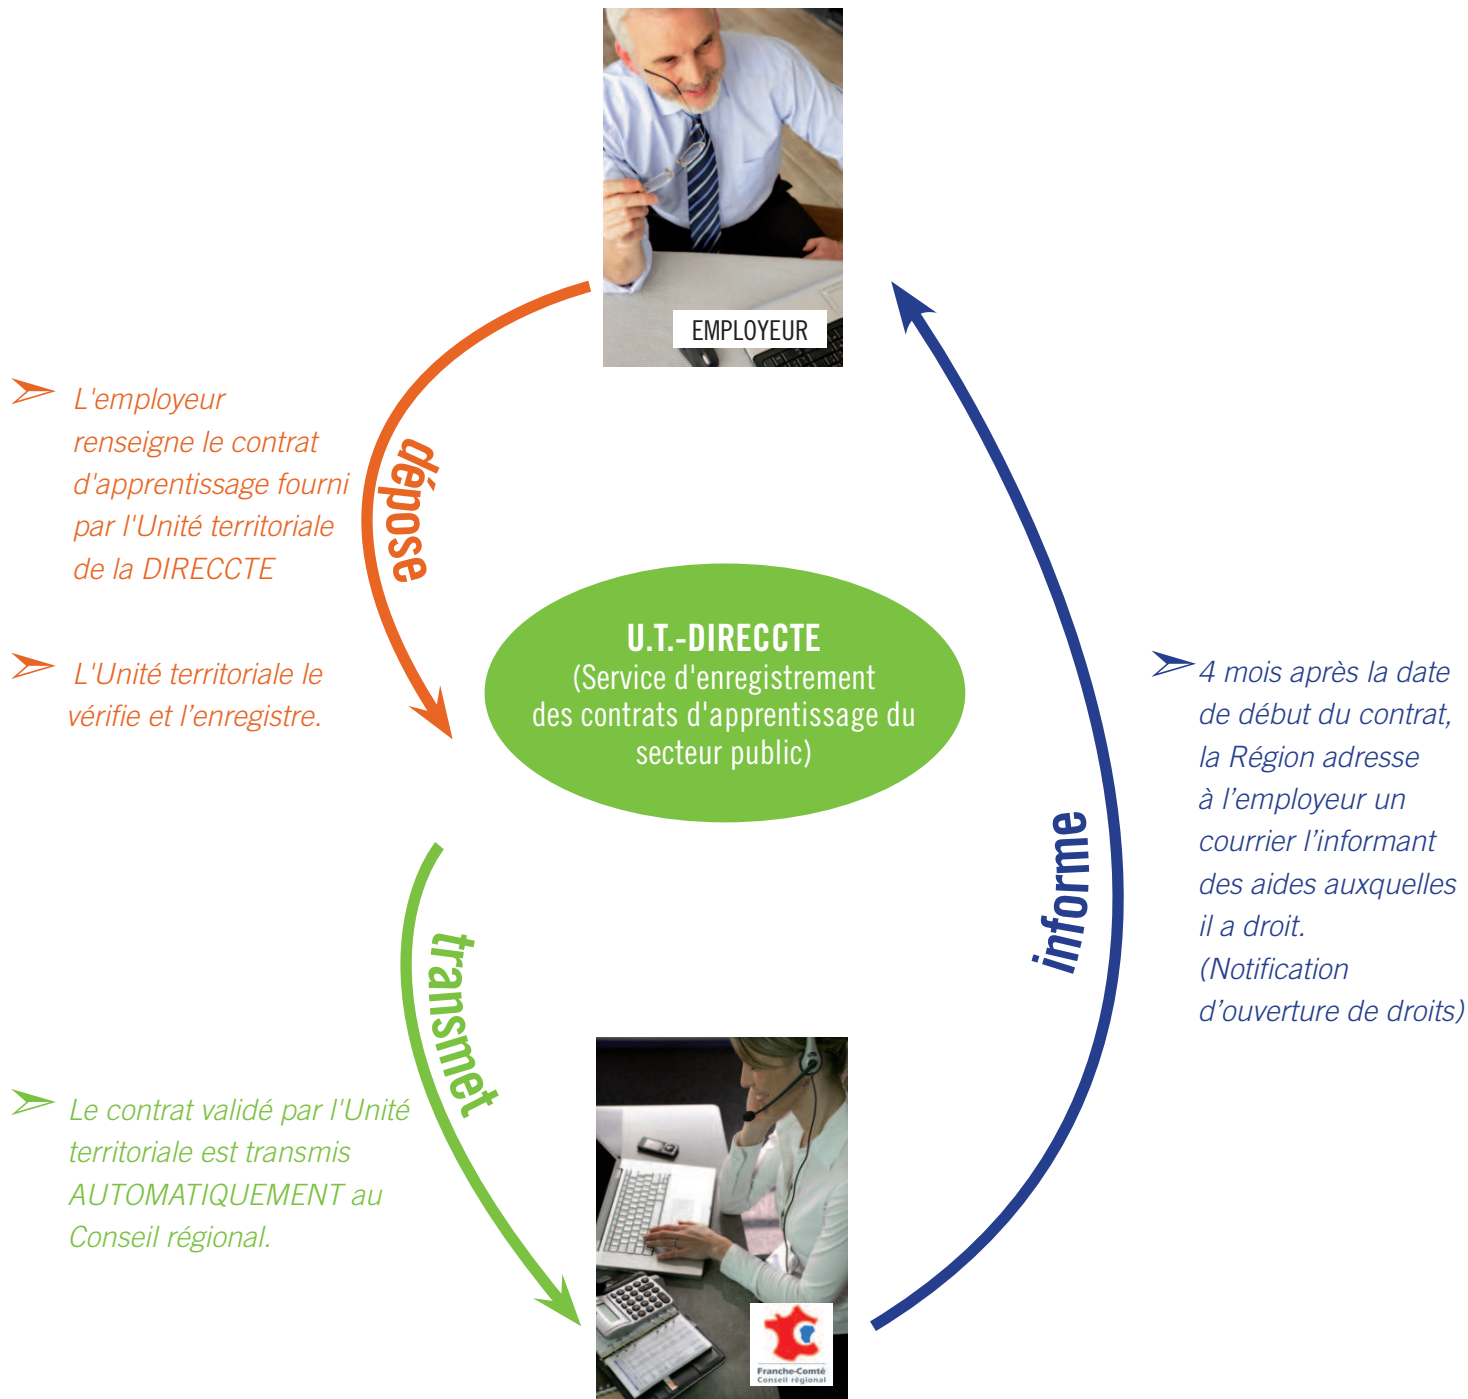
EMPLOYEUR

L'employeur renseigne le contrat d'apprentissage fourni par l'Unité territoriale de la DIRECCTE

dépose

L'Unité territoriale le vérifie et l'enregistre.

U.T.-DIRECCTE
(Service d'enregistrement des contrats d'apprentissage du secteur public)

4 mois après la date de début du contrat, la Région adresse à l'employeur un courrier l'informant des aides auxquelles il a droit. (Notification d'ouverture de droits)

informe

transmet

Le contrat validé par l'Unité territoriale est transmis AUTOMATIQUEMENT au Conseil régional.

Franche-Comté
Conseil régional